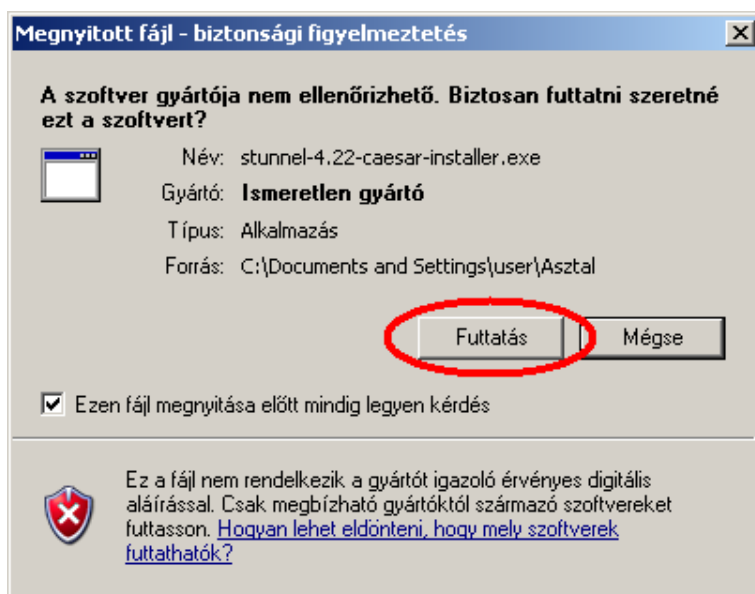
Megnyitott fájl - biztonsági figyelmeztetés

A szoftver gyártója nem ellenőrizhető. Biztosan futtatni szeretné ezt a szoftvert?

Név: stunnel-4.22-caesar-installer.exe
Gyártó: **Ismeretlen gyártó**
Típus: Alkalmazás
Forrás: C:\Documents and Settings\user\Asztal

Futtatás
Mégse

Ezen fájl megnyitása előtt mindig legyen kérdés

Ez a fájl nem rendelkezik a gyártót igazoló érvényes digitális aláírással. Csak megbízható gyártóktól származó szoftvereket futtasson. Hogyan lehet eldönteni, hogy mely szoftverek futtathatók?